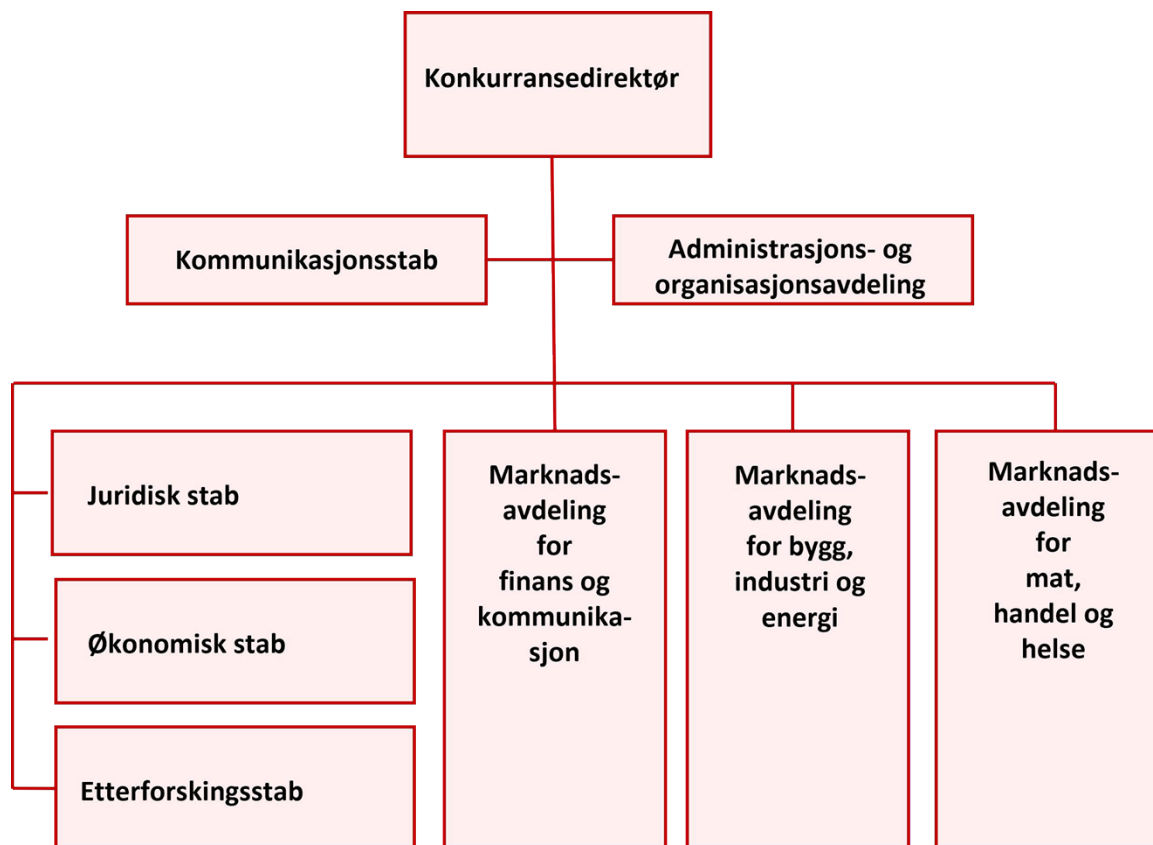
Konkurransedirektør

Kommunikasjonsstab

Administrasjons- og organisasjonsavdeling

Juridisk stab

Økonomisk stab

Etterforskingsstab

Marknadsavdeling for finans og kommunikasjon

Marknadsavdeling for bygg, industri og energi

Marknadsavdeling for mat, handel og helse